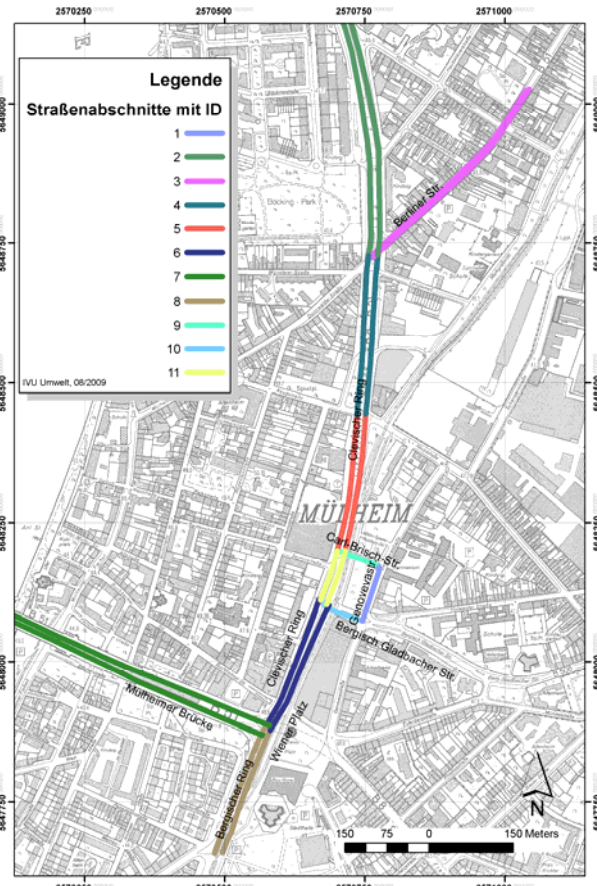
2570250 2570500 2570750 2571000

Legende

Straßenabschnitte mit ID

1
2
3
4
5
6
7
8
9
10
11

IVU Umwelt, 08/2009

5649000
5648750
5648500
5648250
5648000
5647750

Berliner Str.

Böcking - Park

Clevischer Ring

MÜLHEIM

Carl-Brisch-Str.

Genovevastr.

Bergisch Gladbacher Str.

Clevischer Ring

Mülheimer Brücke

Wiener Platz

Bergischer Ring

N

150 75 0 150 Meters